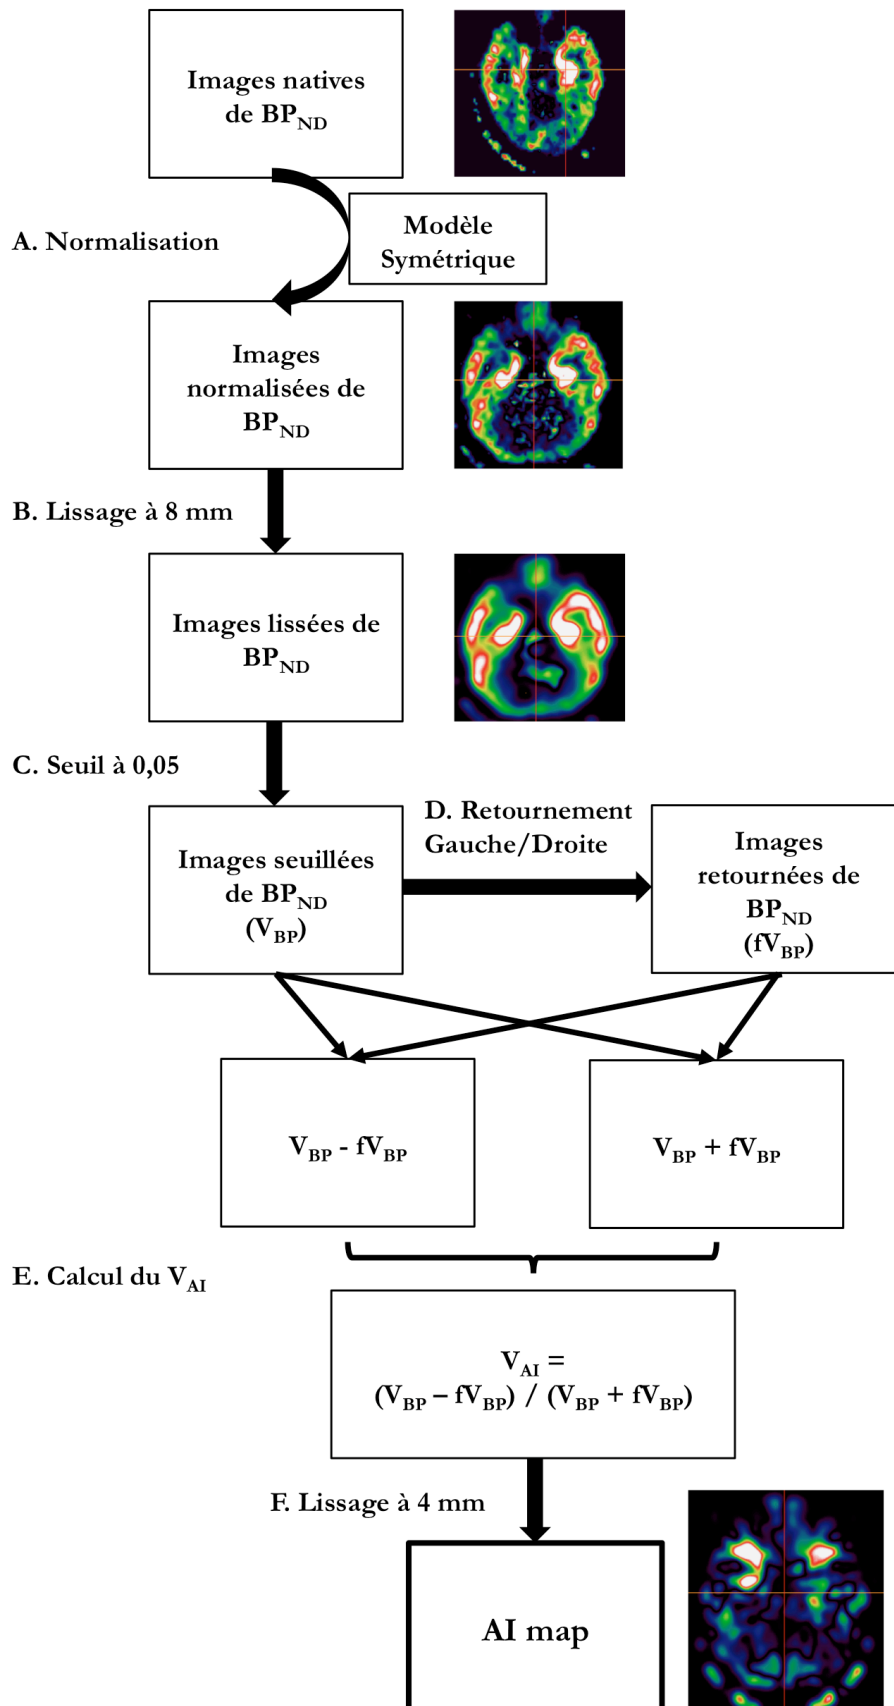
Images natives de $BP_{ND}$

A. Normalisation

Modèle Symétrique

Images normalisées de $BP_{ND}$

B. Lissage à 8 mm

Images lissées de $BP_{ND}$

C. Seuil à 0,05

Images seuillées de $BP_{ND}$ ($V_{BP}$)

D. Retournement Gauche/Droite

Images retournées de $BP_{ND}$ ($fV_{BP}$)

$V_{BP}$ - $fV_{BP}$

$V_{BP}$ + $fV_{BP}$

E. Calcul du $V_{AI}$

$V_{AI}$ = ($V_{BP}$ – $fV_{BP}$) / ($V_{BP}$ + $fV_{BP}$)

F. Lissage à 4 mm

AI map